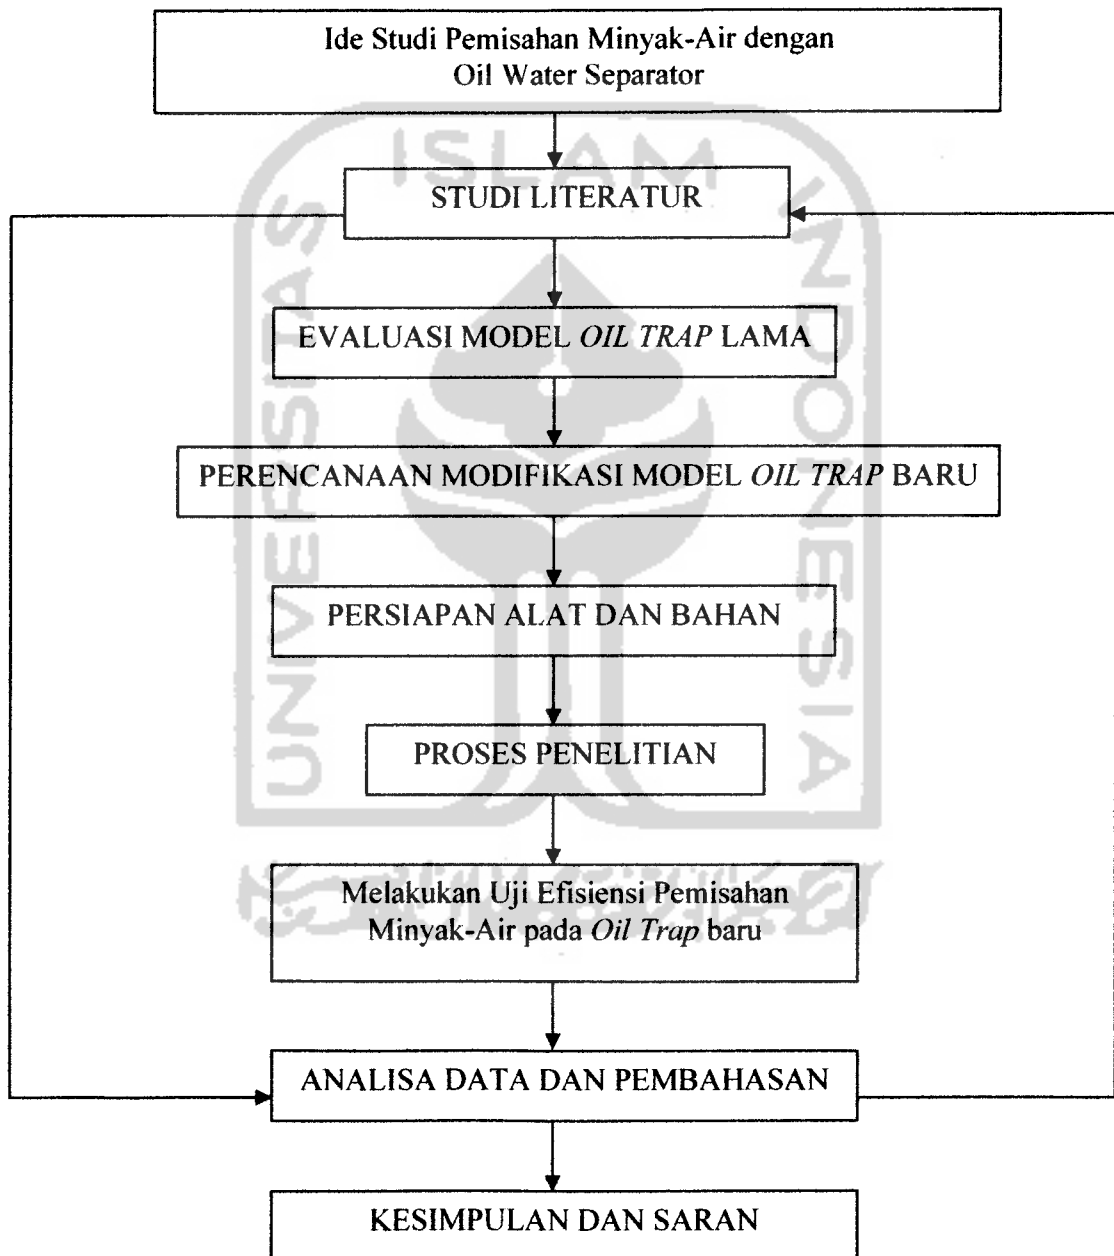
Ide Studi Pemisahan Minyak-Air dengan Oil Water Separator

STUDI LITERATUR

EVALUASI MODEL OIL TRAP LAMA

PERENCANAAN MODIFIKASI MODEL OIL TRAP BARU

PERSIAPAN ALAT DAN BAHAN

PROSES PENELITIAN

Melakukan Uji Efisiensi Pemisahan Minyak-Air pada Oil Trap baru

ANALISA DATA DAN PEMBAHASAN

KESIMPULAN DAN SARAN